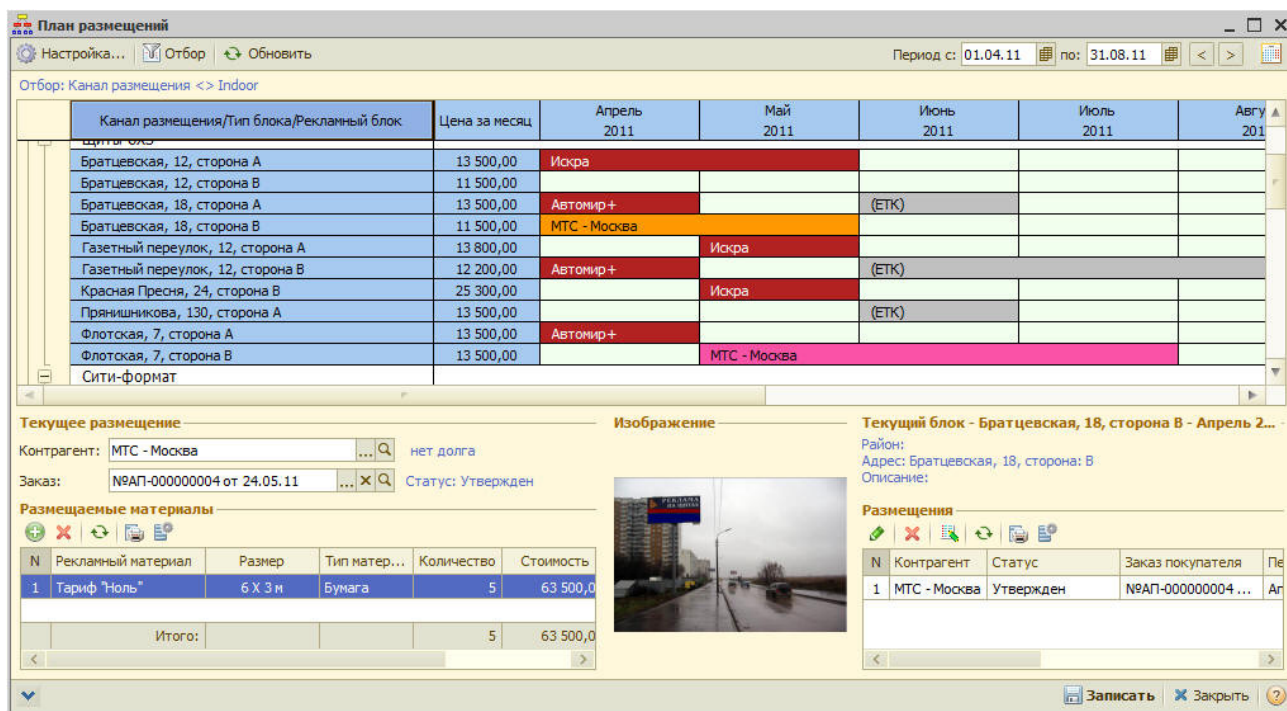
План размещений

Настройка... Отбор Обновить

Период с: 01.04.11 по: 31.08.11

Отбор: Канал размещения <> Indoor

| Канал размещения/Тип блока/Рекламный блок | Цена за месяц | Апрель 2011 | Май 2011 | Июнь 2011 | Июль 2011 | Авгу 201 |
|---|---|---|---|---|---|---|
| Братцевская, 12, сторона А | 13 500,00 | Искра | | | | |
| Братцевская, 12, сторона В | 11 500,00 | | | | | |
| Братцевская, 18, сторона А | 13 500,00 | Автомир+ | | (ETK) | | |
| Братцевская, 18, сторона В | 11 500,00 | МТС - Москва | | | | |
| Газетный переулок, 12, сторона А | 13 800,00 | | Искра | | | |
| Газетный переулок, 12, сторона В | 12 200,00 | Автомир+ | | (ETK) | | |
| Красная Пресня, 24, сторона В | 25 300,00 | | Искра | | | |
| Прянишникова, 130, сторона А | 13 500,00 | | | (ETK) | | |
| Флотская, 7, сторона А | 13 500,00 | Автомир+ | | | | |
| Флотская, 7, сторона В | 13 500,00 | | МТС - Москва | | | |
| Сити-формат | | | | | | |

Текущее размещение

Контрагент: МТС - Москва нет долга

Заказ: №АП-000000004 от 24.05.11 Статус: Утвержден

Размещаемые материалы

| N | Рекламный материал | Размер | Тип матер... | Количество | Стоимость |
|---|---|---|---|---|---|
| 1 | Тариф "Ноль" | 6 Х 3 м | Бумага | 5 | 63 500,0 |
| | Итого: | | | 5 | 63 500,0 |

Изображение

РЕКЛАМА НА ЩИТАХ

Текущий блок - Братцевская, 18, сторона В - Апрель 2...

Район:
Адрес: Братцевская, 18, сторона: В
Описание:

Размещения

| N | Контрагент | Статус | Заказ покупателя | Пе |
|---|---|---|---|---|
| 1 | МТС - Москва | Утвержден | №АП-000000004 ... | Ап |

Записать Закрыть